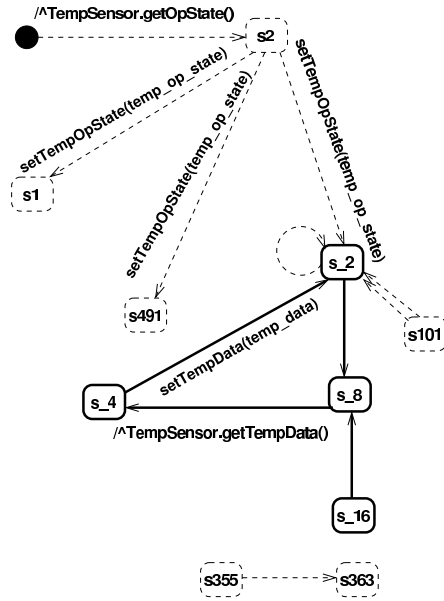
/^TempSensor.getOpState()

s2

setTempOpState(temp_op_state)

setTempOpState(temp_op_state)

setTempOpState(temp_op_state)

s1

s491

s_2

s101

setTempData(temp_data)

s_4

s_8

/^TempSensor.getTempData()

s_16

s355

s363